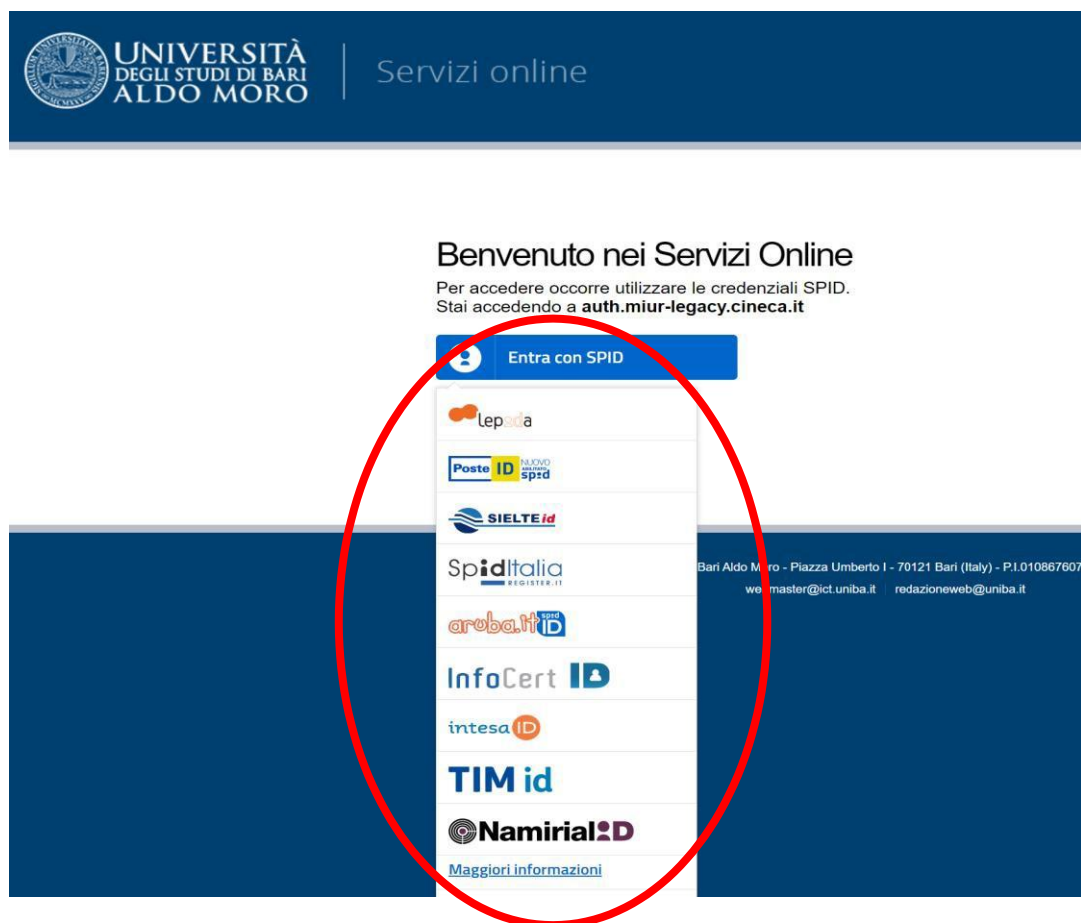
UNIVERSITÀ DEGLI STUDI DI BARI ALDO MORO | Servizi online

Benvenuto nei Servizi Online

Per accedere occorre utilizzare le credenziali SPID.
Stai accedendo a **auth.miur-legacy.cineca.it**

Entra con SPID

lepida

Poste ID NUOVO ABILITATO spid

SIELTE id

SpidItalia REGISTER.IT

aruba.it spid ID

InfoCert ID

intesa ID

TIM id

Namirial ID

Maggiori informazioni

Bari Aldo M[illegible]o - Piazza Umberto I - 70121 Bari (Italy) - P.I.010867607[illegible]

we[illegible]master@ict.uniba.it | redazioneweb@uniba.it